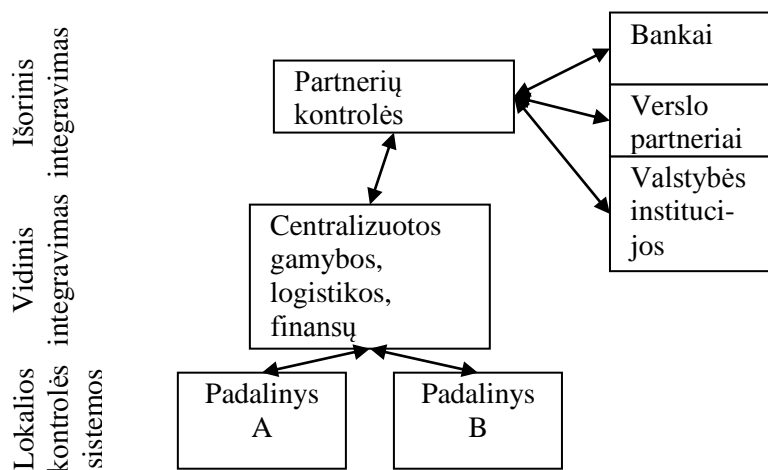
Išorinis integravimas

Vidinis integravimas

Lokalios kontrolės sistemos

Partnerių kontrolės

Bankai

Verslo partneriai

Valstybės institucijos

Centralizuotos gamybos, logistikos, finansų

Padalinys A

Padalinys B